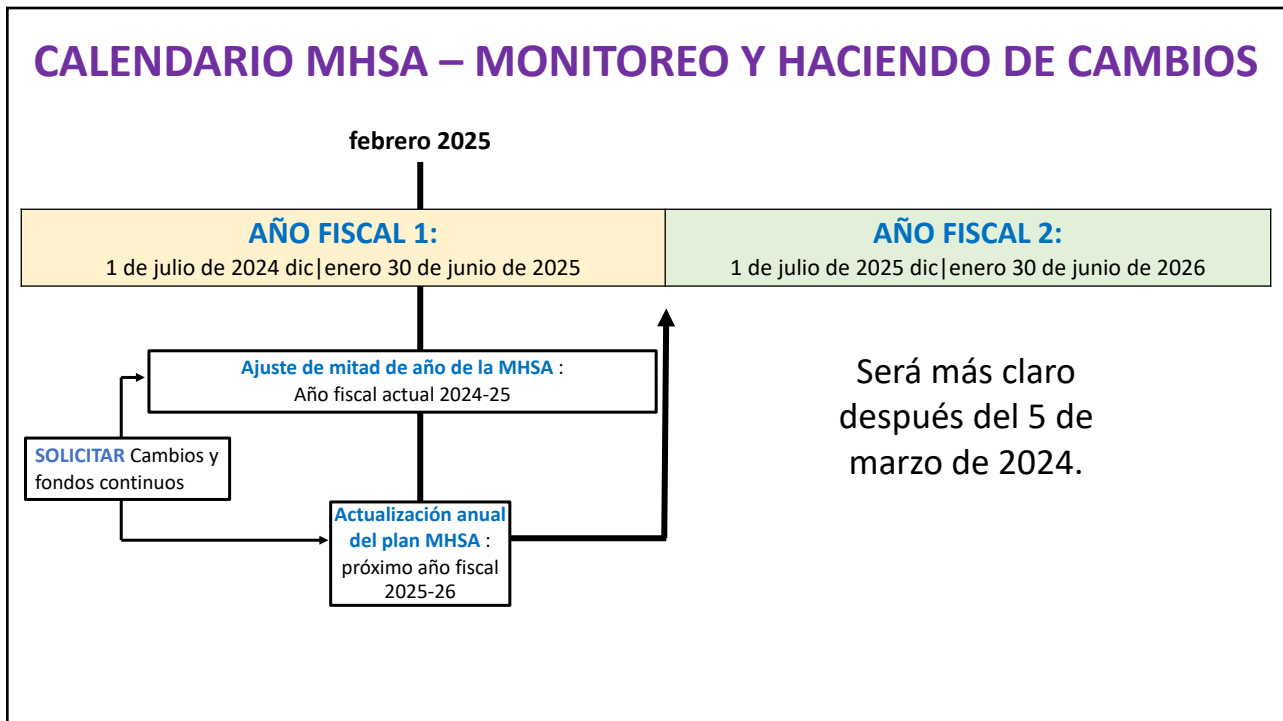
CALENDARIO MHSA – MONITOREO Y HACIENDO DE CAMBIOS

febrero 2025

AÑO FISCAL 1:
1 de julio de 2024 dic|enero 30 de junio de 2025

AÑO FISCAL 2:
1 de julio de 2025 dic|enero 30 de junio de 2026

Ajuste de mitad de año de la MHSA :
Año fiscal actual 2024-25

SOLICITAR Cambios y fondos continuos

Actualización anual del plan MHSA :
próximo año fiscal 2025-26

Será más claro después del 5 de marzo de 2024.